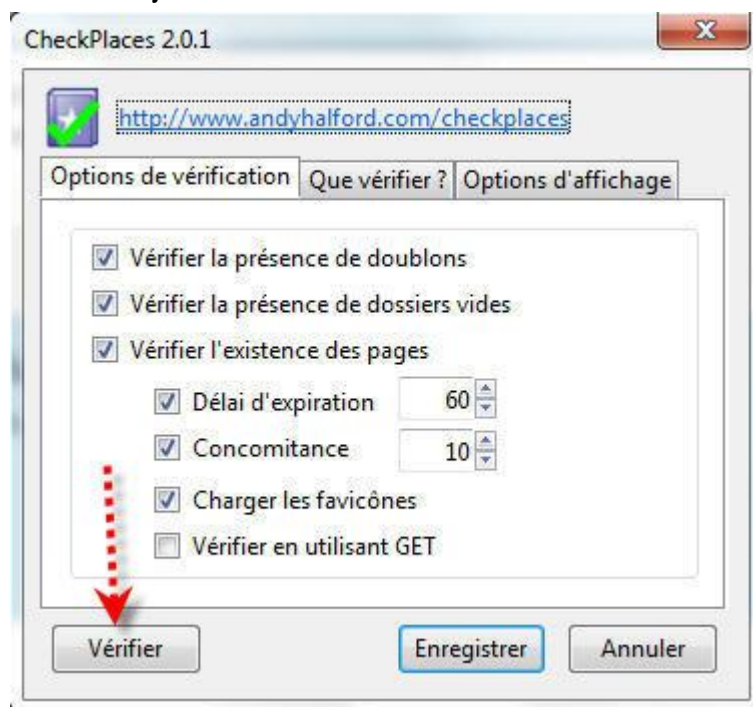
CheckPlaces 2.0.1

x

http://www.andyhalford.com/checkplaces

Options de vérification | Que vérifier ? | Options d'affichage

Vérifier la présence de doublons

Vérifier la présence de dossiers vides

Vérifier l'existence des pages

Délai d'expiration 60

Concomitance 10

Charger les favicônes

Vérifier en utilisant GET

Vérifier

Enregistrer

Annuler